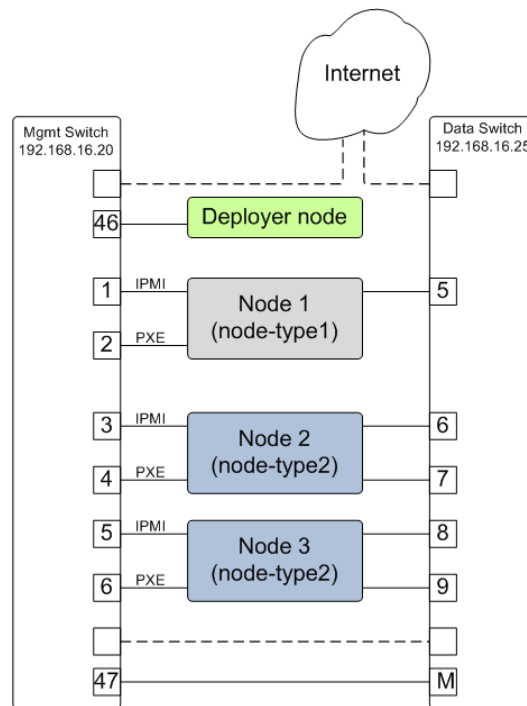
Internet

Mgmt Switch
192.168.16.20

Data Switch
192.168.16.25

46

Deployer node

1
IPMI

Node 1
(node-type1)

5

2
PXE

3
IPMI

Node 2
(node-type2)

6

4
PXE

7

5
IPMI

Node 3
(node-type2)

8

6
PXE

9

47

M